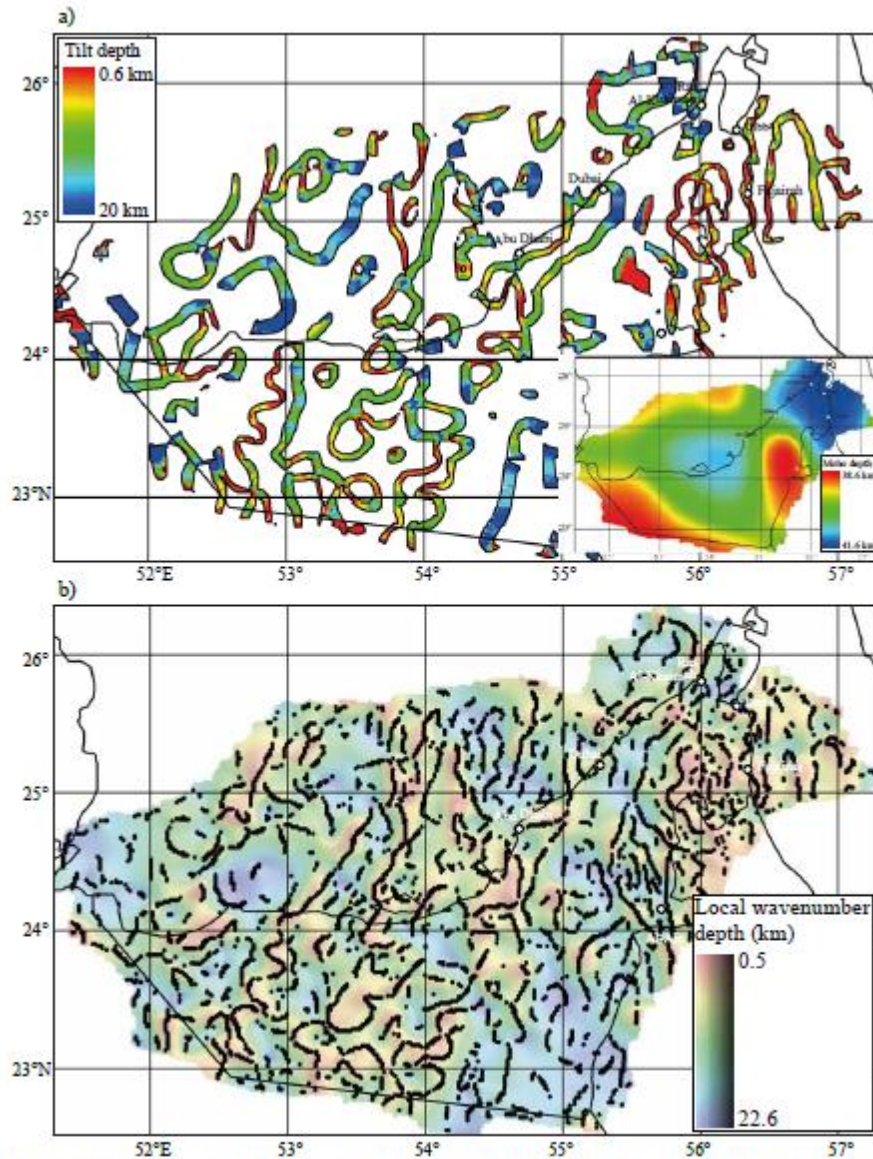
a)

Tilt depth

0.6 km

20 km

26°

25°

24°

23°N

Dubai

Abu Dhabi

Fujairah

Moho depth

30.6 km

41.6 km

52°E

53°

54°

55°

56°

57°

b)

26°

25°

24°

23°N

Local wavenumber depth (km)

0.5

22.6

52°E

53°

54°

55°

56°

57°